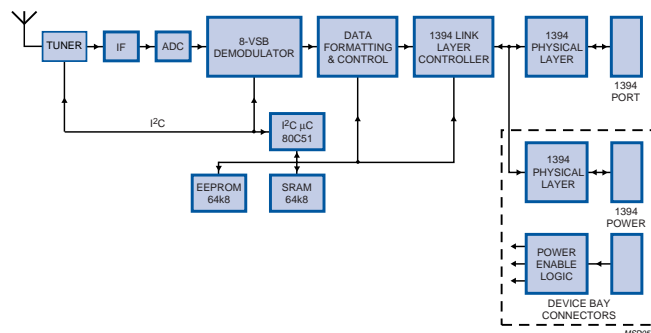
TUNER

IF

ADC

8-VSB DEMODULATOR

DATA FORMATTING & CONTROL

1394 LINK LAYER CONTROLLER

1394 PHYSICAL LAYER

1394 PORT

$I^2C$

$I^2C$ µC 80C51

EEPROM 64k8

SRAM 64k8

1394 PHYSICAL LAYER

1394 POWER

POWER ENABLE LOGIC

DEVICE BAY CONNECTORS

MSD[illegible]